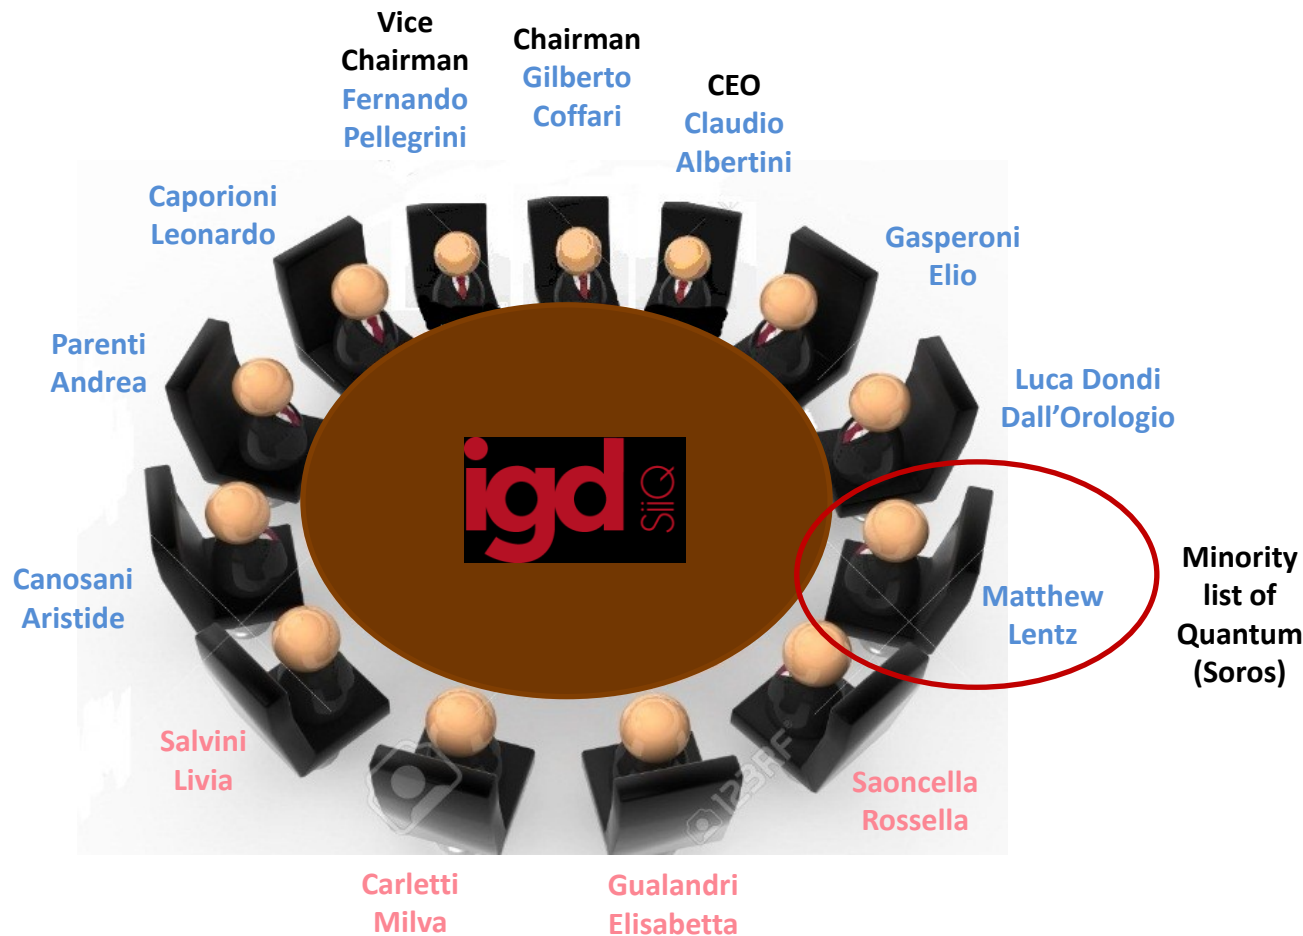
Vice Chairman
Fernando Pellegrini

Chairman
Gilberto Coffari

CEO
Claudio Albertini

Caporioni Leonardo

Gasperoni Elio

Parenti Andrea

Luca Dondi Dall'Orologio

igd SIIQ

Canosani Aristide

Matthew Lentz

Minority list of Quantum (Soros)

Salvini Livia

Saoncella Rossella

Carletti Milva

Gualandri Elisabetta

123RF